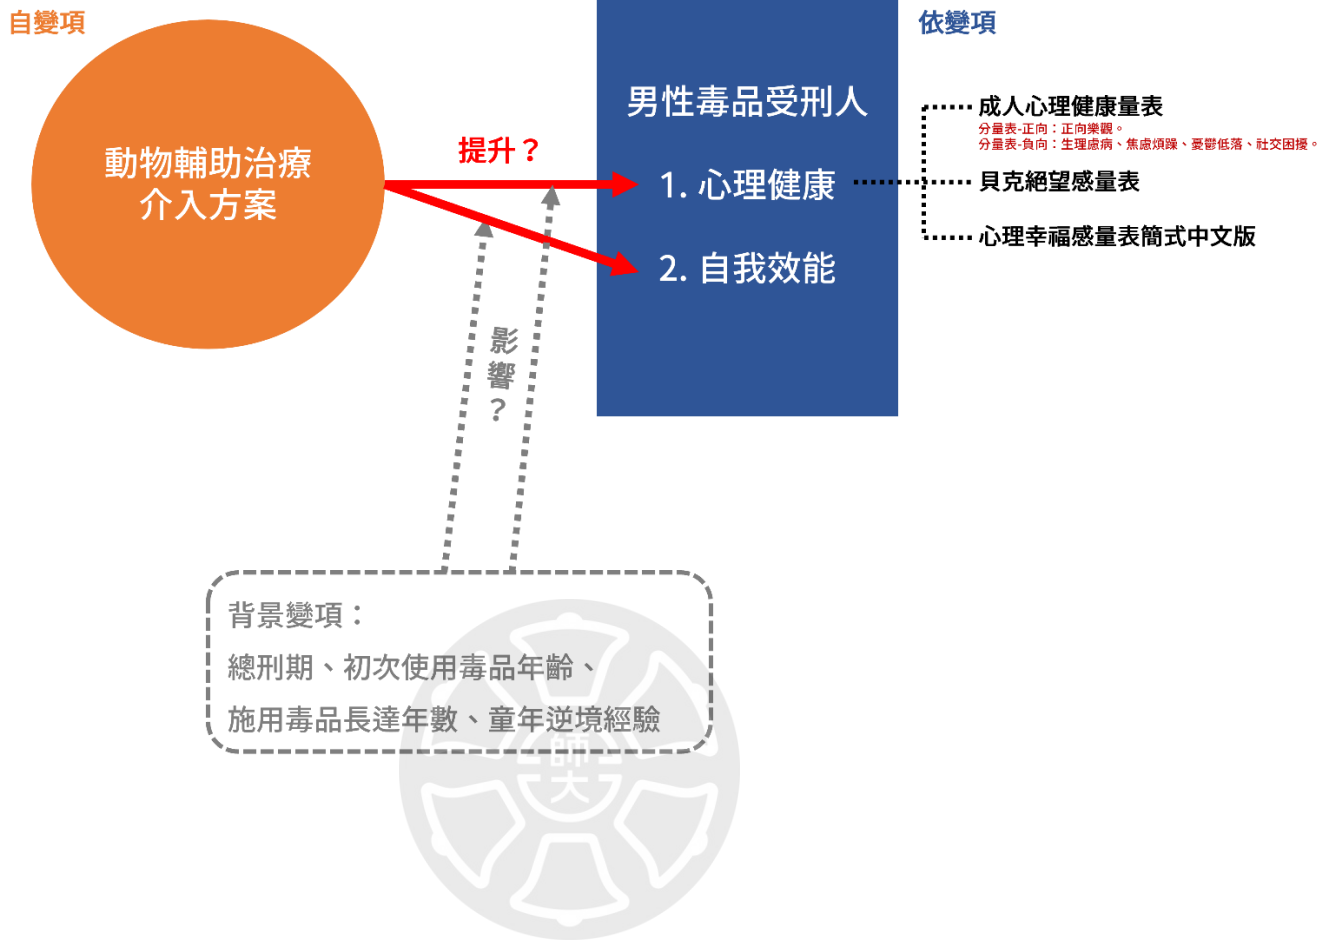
自變項

動物輔助治療
介入方案

提升？

影響？

男性毒品受刑人

1. 心理健康

2. 自我效能

依變項

成人心理健康量表
分量表-正向：正向樂觀。
分量表-負向：生理慮病、焦慮煩躁、憂鬱低落、社交困擾。

貝克絕望感量表

心理幸福感量表簡式中文版

背景變項：
總刑期、初次使用毒品年齡、
施用毒品長達年數、童年逆境經驗

師大